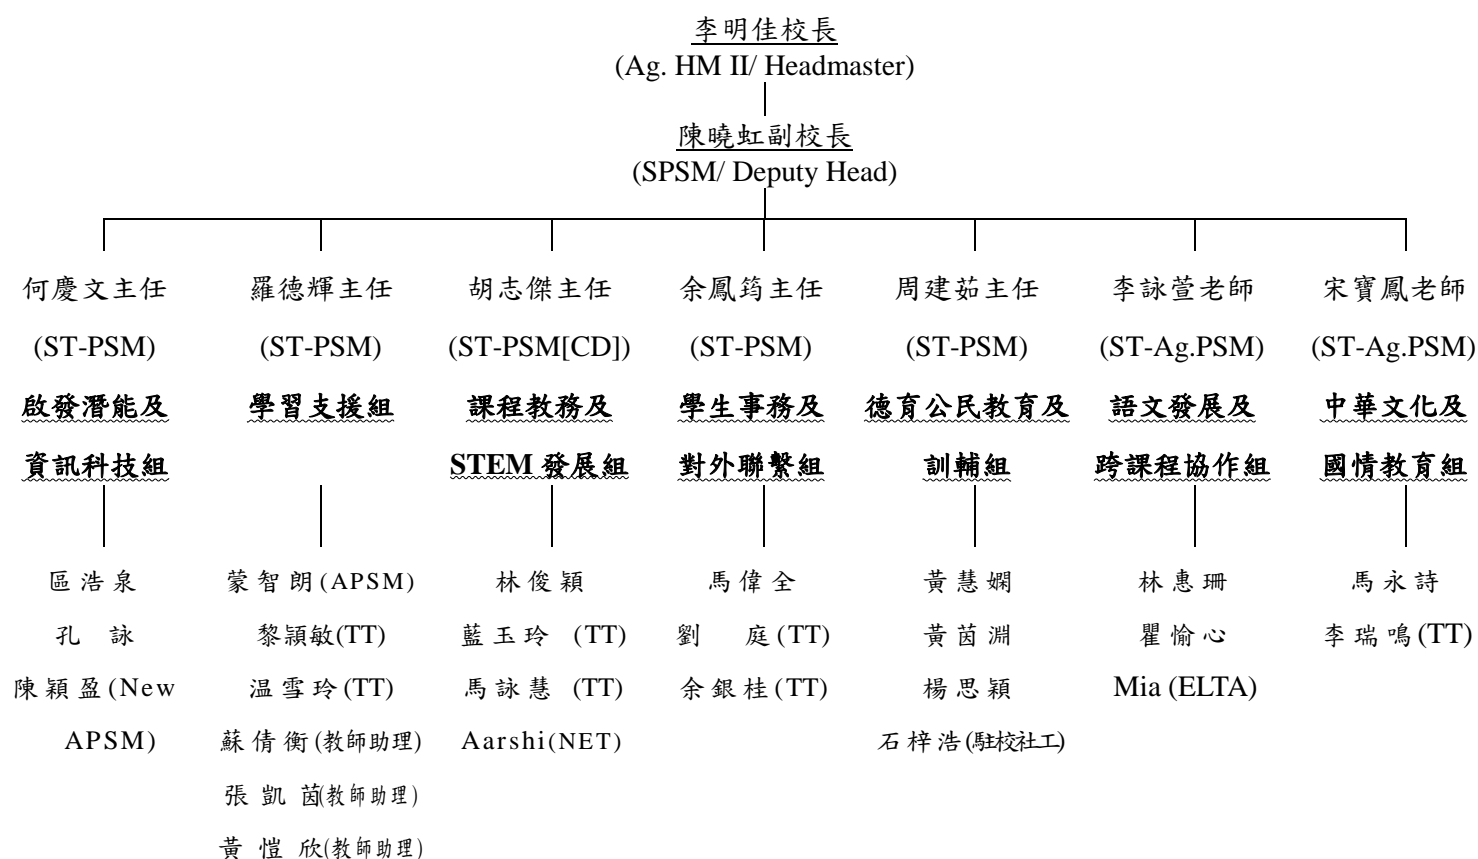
李明佳校長
(Ag. HM II/ Headmaster)

陳曉虹副校長
(SPSM/ Deputy Head)

何慶文主任
(ST-PSM)
啟發潛能及資訊科技組

區浩泉
孔 詠
陳穎盈(New APSM)

羅德輝主任
(ST-PSM)
學習支援組

蒙智朗(APSM)
黎頴敏(TT)
温雪玲(TT)
蘇倩衡(教師助理)
張凱茵(教師助理)
黃愷欣(教師助理)

胡志傑主任
(ST-PSM[CD])
課程教務及STEM發展組

林俊穎
藍玉玲 (TT)
馬詠慧 (TT)
Aarshi(NET)

余鳳筠主任
(ST-PSM)
學生事務及對外聯繫組

馬偉全
劉 庭(TT)
余銀桂(TT)

周建茹主任
(ST-PSM)
德育公民教育及訓輔組

黃慧嫻
黃茵淵
楊思穎
石梓浩(駐校社工)

李詠萱老師
(ST-Ag.PSM)
語文發展及跨課程協作組

林惠珊
瞿愉心
Mia (ELTA)

宋寶鳳老師
(ST-Ag.PSM)
中華文化及國情教育組

馬永詩
李瑞鳴(TT)